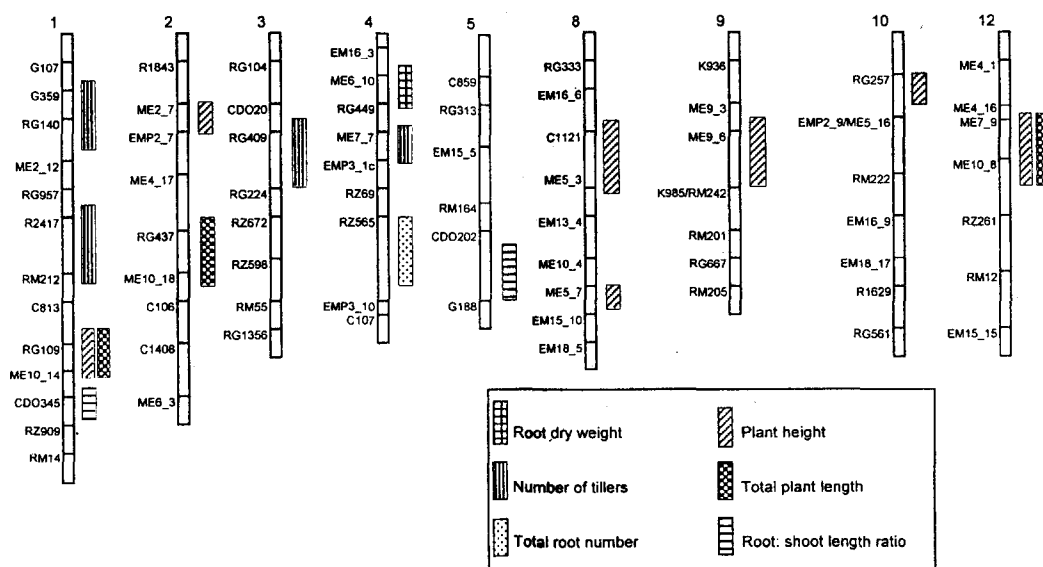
1
G107
G359
RG140
ME2_12
RG957
R2417
RM212
C813
RG109
ME10_14
CDO345
RZ909
RM14

2
R1843
ME2_7
EMP2_7
ME4_17
RG437
ME10_18
C106
C1408
ME6_3

3
RG104
CDO20
RG409
RG224
RZ672
RZ598
RM55
RG1356

4
EM16_3
ME6_10
RG449
ME7_7
EMP3_1c
RZ69
RZ565
EMP3_10
C107

5
C859
RG313
EM15_5
RM164
CDO202
G188

8
RG333
EM16_6
C1121
ME5_3
EM13_4
ME10_4
ME5_7
EM15_10
EM18_5

9
K936
ME9_3
ME9_6
K985/RM242
RM201
RG667
RM205

10
RG257
EMP2_9/ME5_16
RM222
EM16_9
EM18_17
R1629
RG561

12
ME4_1
ME4_16
ME7_9
ME10_8
RZ261
RM12
EM15_15

Root dry weight
Plant height
Number of tillers
Total plant length
Total root number
Root: shoot length ratio